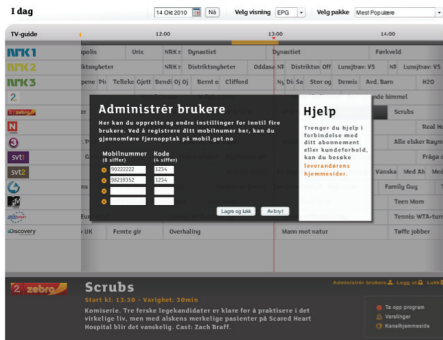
I dag

14 Okt 2010 Nå Velg visning EPG Velg pakke Mest Populære

TV-guide 12:00 13:00 14:00

NRK1 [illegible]polis Urix NRK x Dynastiet Dynastiet Førkveld
NRK2 Åtongleter NRK x Distriktsnyheter Oddasat Distriktsn Olf Lunsjtrav: V5 NRK x Lunsjtrav: V5 NRK
NRK3 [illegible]pene Pic Telleko Gjett Bondi Oj Oj Berntc Clifford Nå Sa Star og Dennis Avd. Barn H2O
2 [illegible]nde himmel
zebra Scrubs
N Real H
Alle elsker Raym
svt1 Pråga
svt2 Vänska Med Åh Men
Family Guy T
Teen Mom
Tennis: WTA-tur
Discovery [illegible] UK Femte gir Overhaling Mann mot natur Tøffe jobber

Administrér brukere
Her kan du opprette og endre innstillinger for inntil fire brukere. Ved å registrere ditt mobilnummer her, kan du gjennomføre fjernopptak på mobil.get.no

Mobilnummer (8 siffer) Kode (4 siffer)
99222222 1234
98233332 1234

Lagre og lukk Avbryt

Hjelp
Trenger du hjelp i forbindelse med ditt abonnement eller kundeforhold, kan du besøke leverandørens hjemmesider.

Administrér brukere Logg ut Lukk

2 zebra
Scrubs
Start kl. 13:30 - Varighet: 30min
Komiserie. Tre ferske legekandidater er klare for å praktisere i det virkelige liv, men med diskens merkelige pasienter på Scared Heart Hospital blir det vanskelig. Cast: Zach Braff.

Ta opp program
Varslinger
Kanalhjemmeside